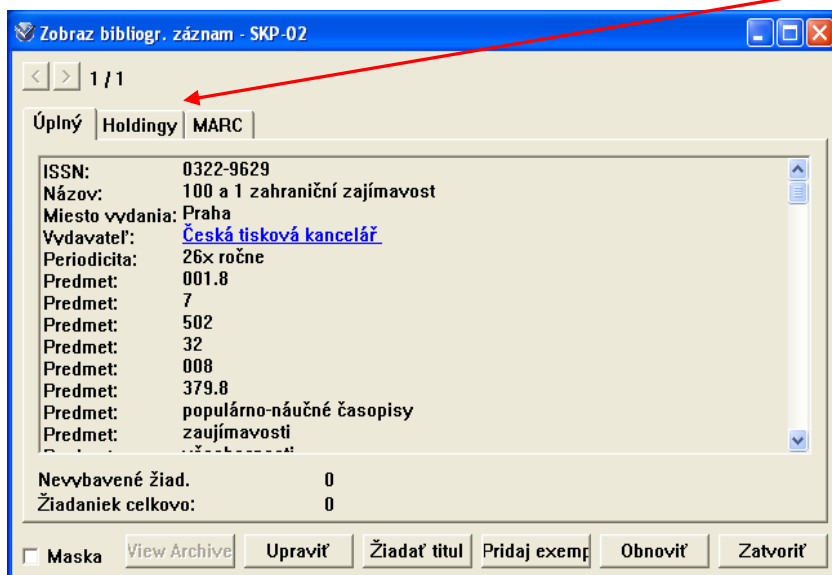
Zobraz bibliogr. záznam - SKP-02

1 / 1

Úplný | Holdingy | MARC

| | |
|---|---|
| ISSN: | 0322-9629 |
| Názov: | 100 a 1 zahraniční zajímavost |
| Miesto vydania: | Praha |
| Vydavateľ: | Česká tisková kancelář |
| Periodicita: | 26x ročne |
| Predmet: | 001.8 |
| Predmet: | 7 |
| Predmet: | 502 |
| Predmet: | 32 |
| Predmet: | 008 |
| Predmet: | 379.8 |
| Predmet: | populárno-náučné časopisy |
| Predmet: | zaujímavosti |
| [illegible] | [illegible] |

Nevybavené žiad. 0
Žiadaniek celkovo: 0

Maska
View Archive
Upraviť
Žiadať titul
Pridaj exemp
Obnoviť
Zatvoriť